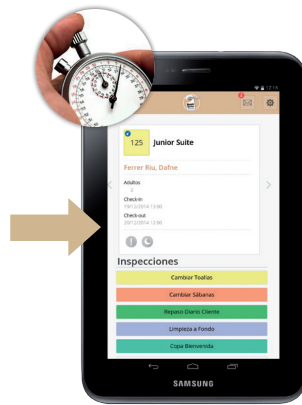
12:15

125 Junior Suite

Ferrer Riu, Dafne

Adultos
2
Check-in
19/12/2014 13:00
Check-out
20/12/2014 12:00

Inspecciones

Cambiar Toallas

Cambiar Sábanas

Repaso Diario Cliente

Limpieza a Fondo

Copa Bienvenida

SAMSUNG